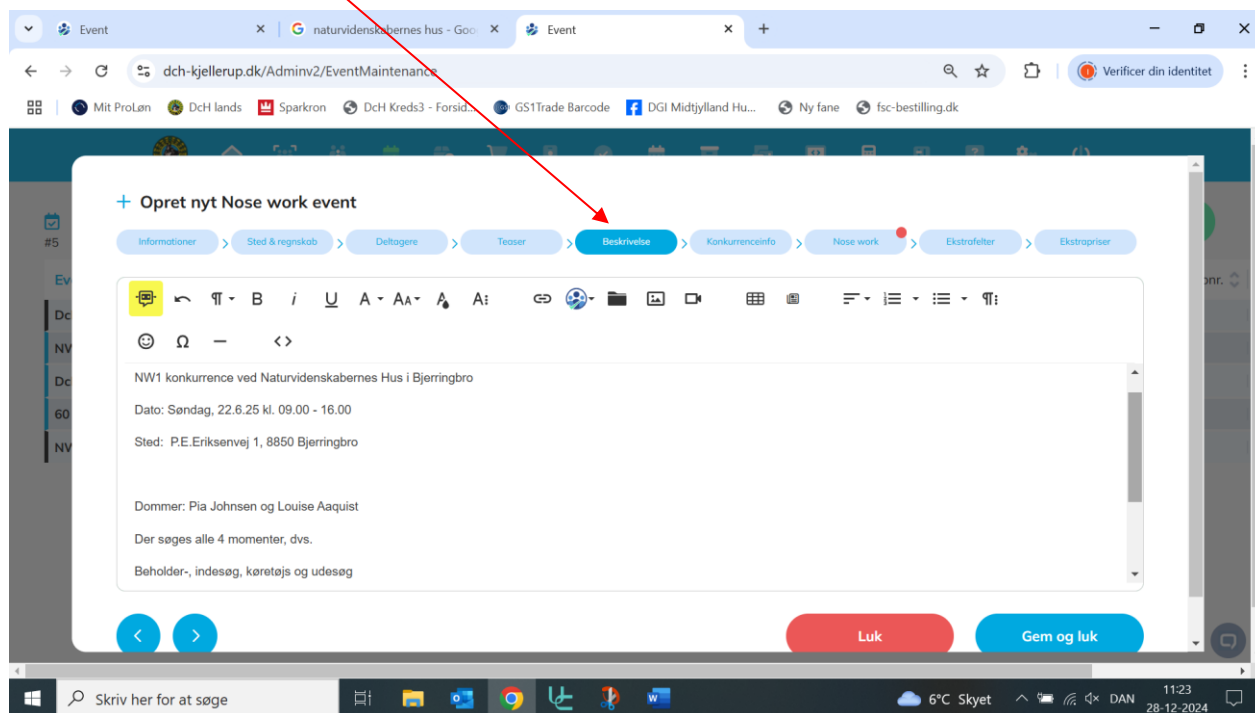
Event
naturvidenskabernes hus - Goo
Event
dch-kjellerup.dk/Adminv2/EventMaintenance
Verificer din identitet
Mit ProLøn DcH lands Sparkron DcH Kreds3 - Forsid... GS1Trade Barcode DGI Midtjylland Hu... Ny fane fsc-bestilling.dk

#5
Ev
Dc
NV
Dc
60
NV
onr.

+ Opret nyt Nose work event

Informationer > Sted & regnskab > Deltagere > Teaser > Beskrivelse > Konkurrenceinfo > Nose work > Ekstrafelter > Ekstrapriser

NW1 konkurrence ved Naturvidenskabernes Hus i Bjerringbro

Dato: Søndag, 22.6.25 kl. 09.00 - 16.00

Sted: P.E.Eriksenvej 1, 8850 Bjerringbro

Dommer: Pia Johnsen og Louise Aaquist

Der søges alle 4 momenter, dvs.

Beholder-, indesøg, køretøjs og udesøg

Luk
Gem og luk

Skriv her for at søge
6°C Skyet
DAN
11:23
28-12-2024